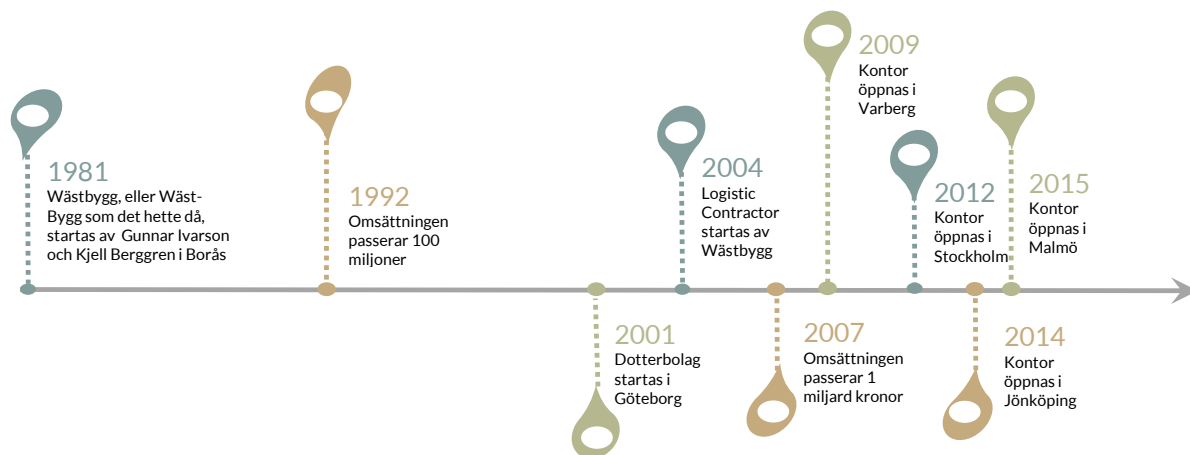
2009
Kontor öppnas i Varberg

1981
Wästbygg, eller Wäst-Bygg som det hette då, startas av Gunnar Ivarson och Kjell Berggren i Borås

1992
Omsättningen passerar 100 miljoner

2004
Logistic Contractor startas av Wästbygg

2012
Kontor öppnas i Stockholm

2015
Kontor öppnas i Malmö

2001
Dotterbolag startas i Göteborg

2007
Omsättningen passerar 1 miljard kronor

2014
Kontor öppnas i Jönköping